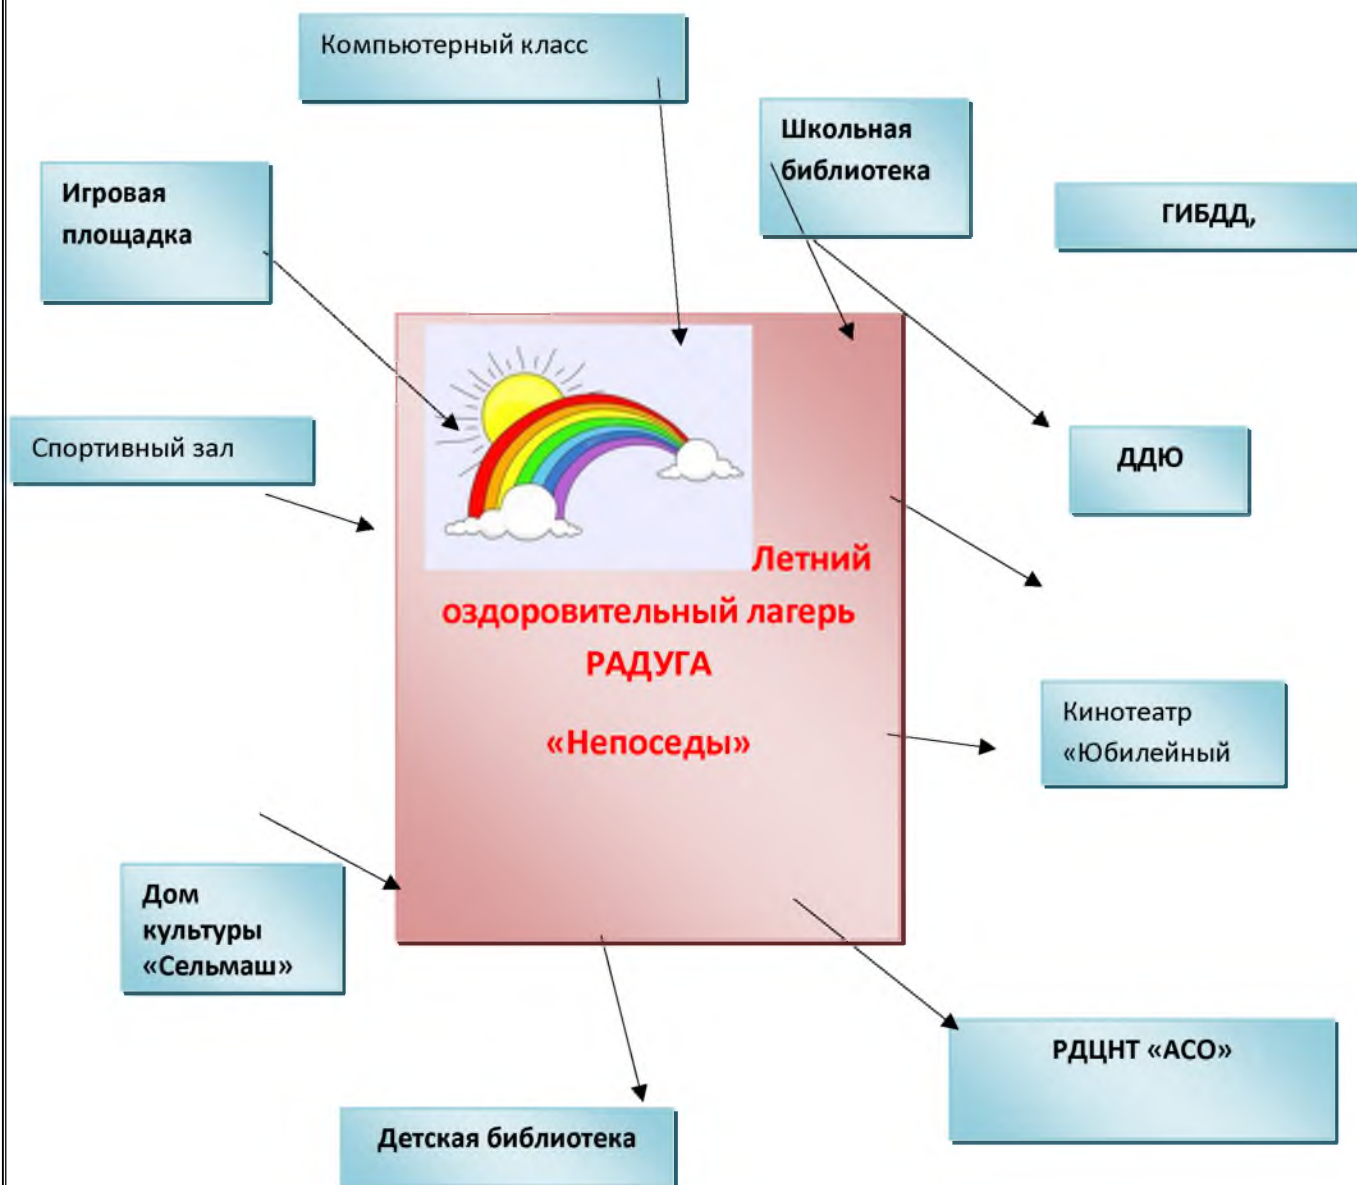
Компьютерный класс

Школьная библиотека

Игровая площадка

ГИБДД,

Спортивный зал

ДДЮ

Летний оздоровительный лагерь РАДУГА

«Непоседы»

Кинотеатр «Юбилейный

Дом культуры «Сельмаш»

РДЦНТ «АСО»

Детская библиотека